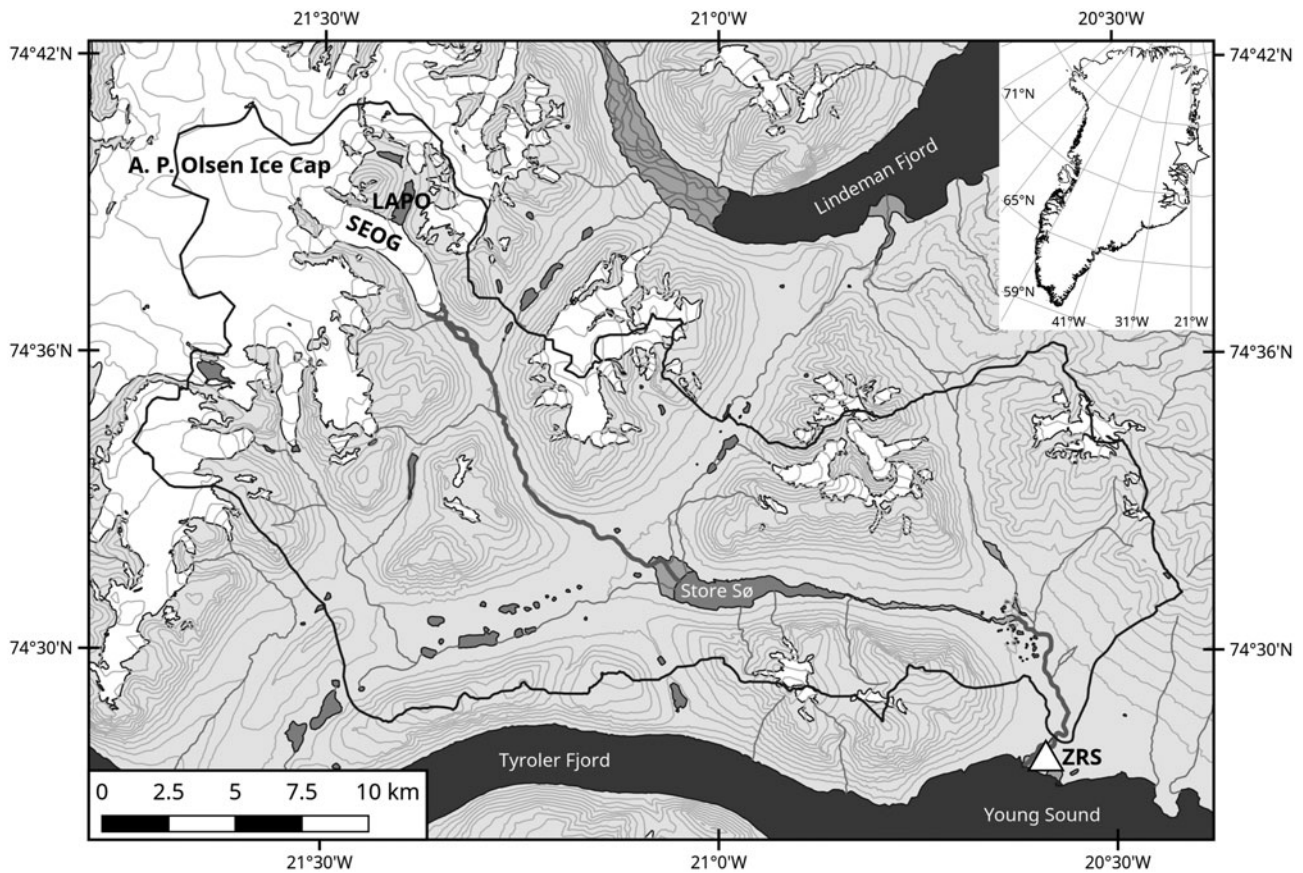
21°30'W
21°0'W
20°30'W
74°42'N
74°42'N
A. P. Olsen Ice Cap
LAPO
SEOG
Lindeman Fjord
71°N
65°N
59°N
41°W
31°W
21°W
74°36'N
74°36'N
Store Sø
74°30'N
74°30'N
Tyroler Fjord
ZRS
Young Sound
0 2.5 5 7.5 10 km
21°30'W
21°0'W
20°30'W